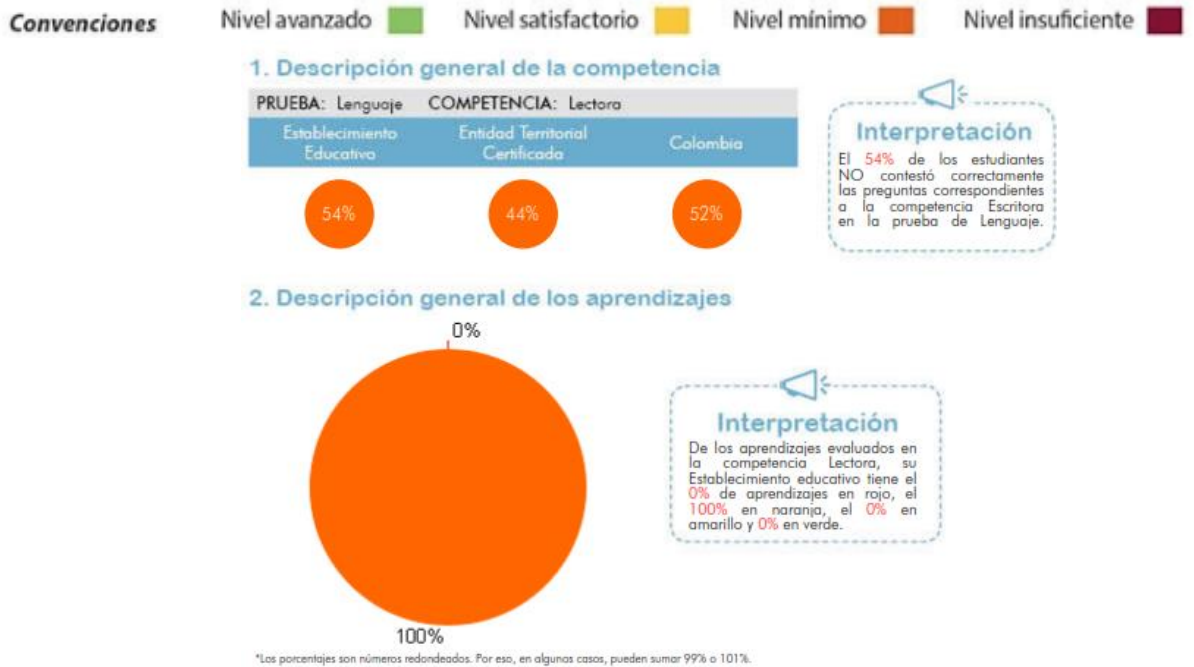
Convenciones Nivel avanzado Nivel satisfactorio Nivel mínimo Nivel insuficiente

1. Descripción general de la competencia

PRUEBA: Lenguaje COMPETENCIA: Lectora

| Establecimiento Educativo | Entidad Territorial Certificada | Colombia |
|---|---|---|
| 54% | 44% | 52% |

Interpretación
El 54% de los estudiantes NO contestó correctamente las preguntas correspondientes a la competencia Escritora en la prueba de Lenguaje.

2. Descripción general de los aprendizajes

0%

100%

Interpretación
De los aprendizajes evaluados en la competencia Lectora, su Establecimiento educativo tiene el 0% de aprendizajes en rojo, el 100% en naranja, el 0% en amarillo y 0% en verde.

*Los porcentajes son números redondeados. Por eso, en algunos casos, pueden sumar 99% o 101%.